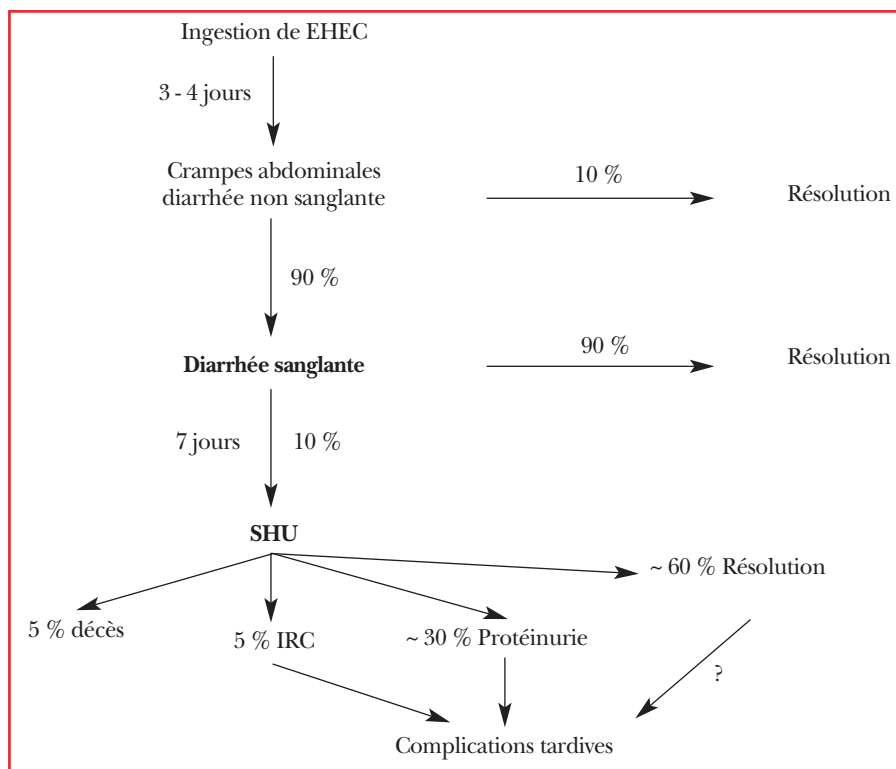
Ingestion de EHEC

3 - 4 jours

Crampes abdominales diarrhée non sanglante

10 %

Résolution

90 %

Diarrhée sanglante

90 %

Résolution

7 jours

10 %

SHU

~ 60 % Résolution

5 % décès

5 % IRC

~ 30 % Protéinurie

?

Complications tardives